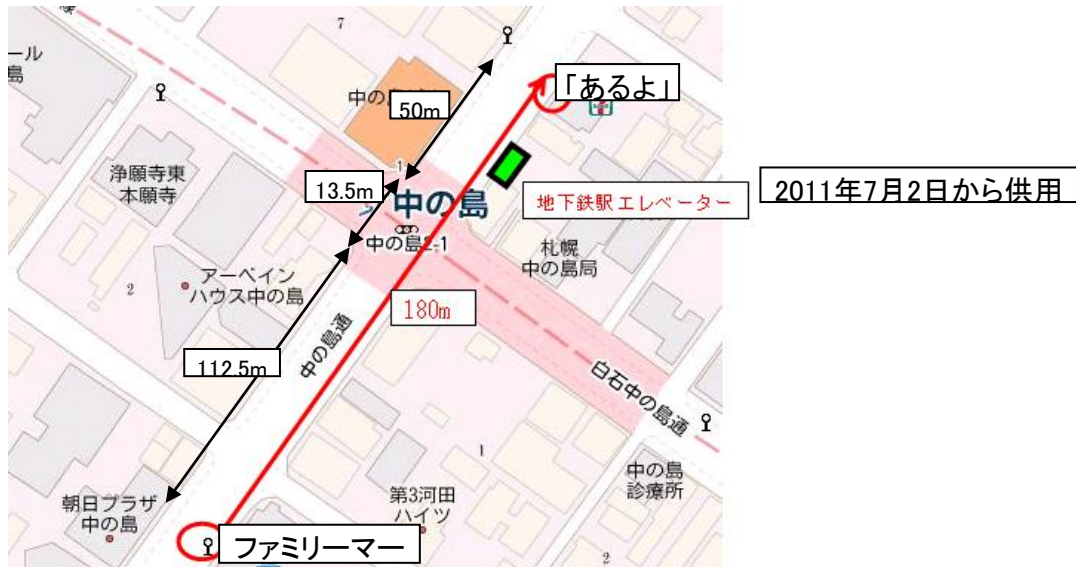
ール
島
7
中の島
50m
「あるよ」
浄願寺東
本願寺
13.5m
中の島
地下鉄駅エレベーター
2011年7月2日から供用
中の島2-1
札幌
中の島局
2
アーベイン
ハウス中の島
180m
中の島通
112.5m
白石中の島通
1
中の島
診療所
朝日プラザ
中の島
第3河田
ハイツ
ファミリーマー
2